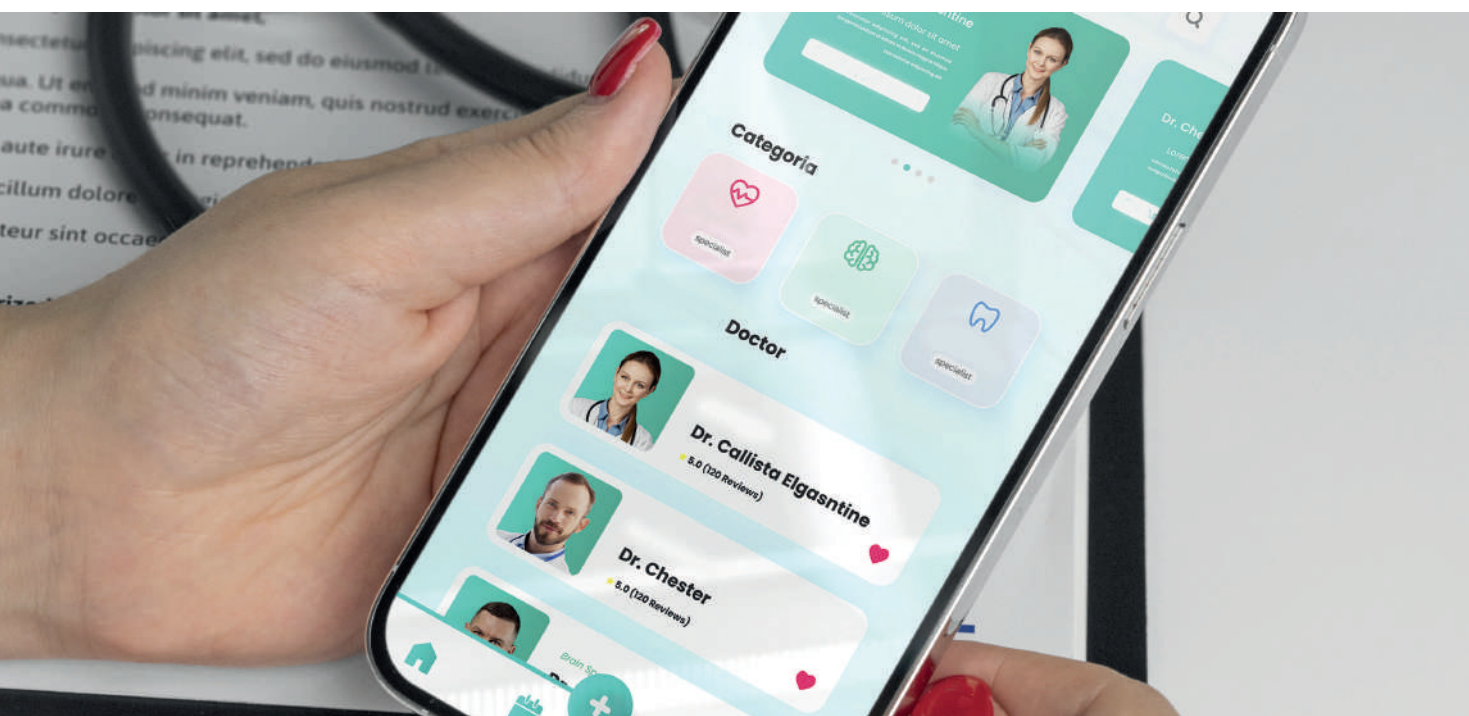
nsectetur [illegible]piscing elit, sed do eiusmod t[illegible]
ua. Ut en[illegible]d minim veniam, quis nostrud exerci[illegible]
a commo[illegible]onsequat.
aute irure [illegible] in reprehend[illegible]
cillum dolore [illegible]
teur sint occae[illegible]

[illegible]ntine
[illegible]m dolor sit amet

Dr. Che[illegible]

Categoria

specialist

specialist

specialist

Doctor

Dr. Callista Elgasntine
5.0 (120 Reviews)

Dr. Chester
5.0 (120 Reviews)

Brain S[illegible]